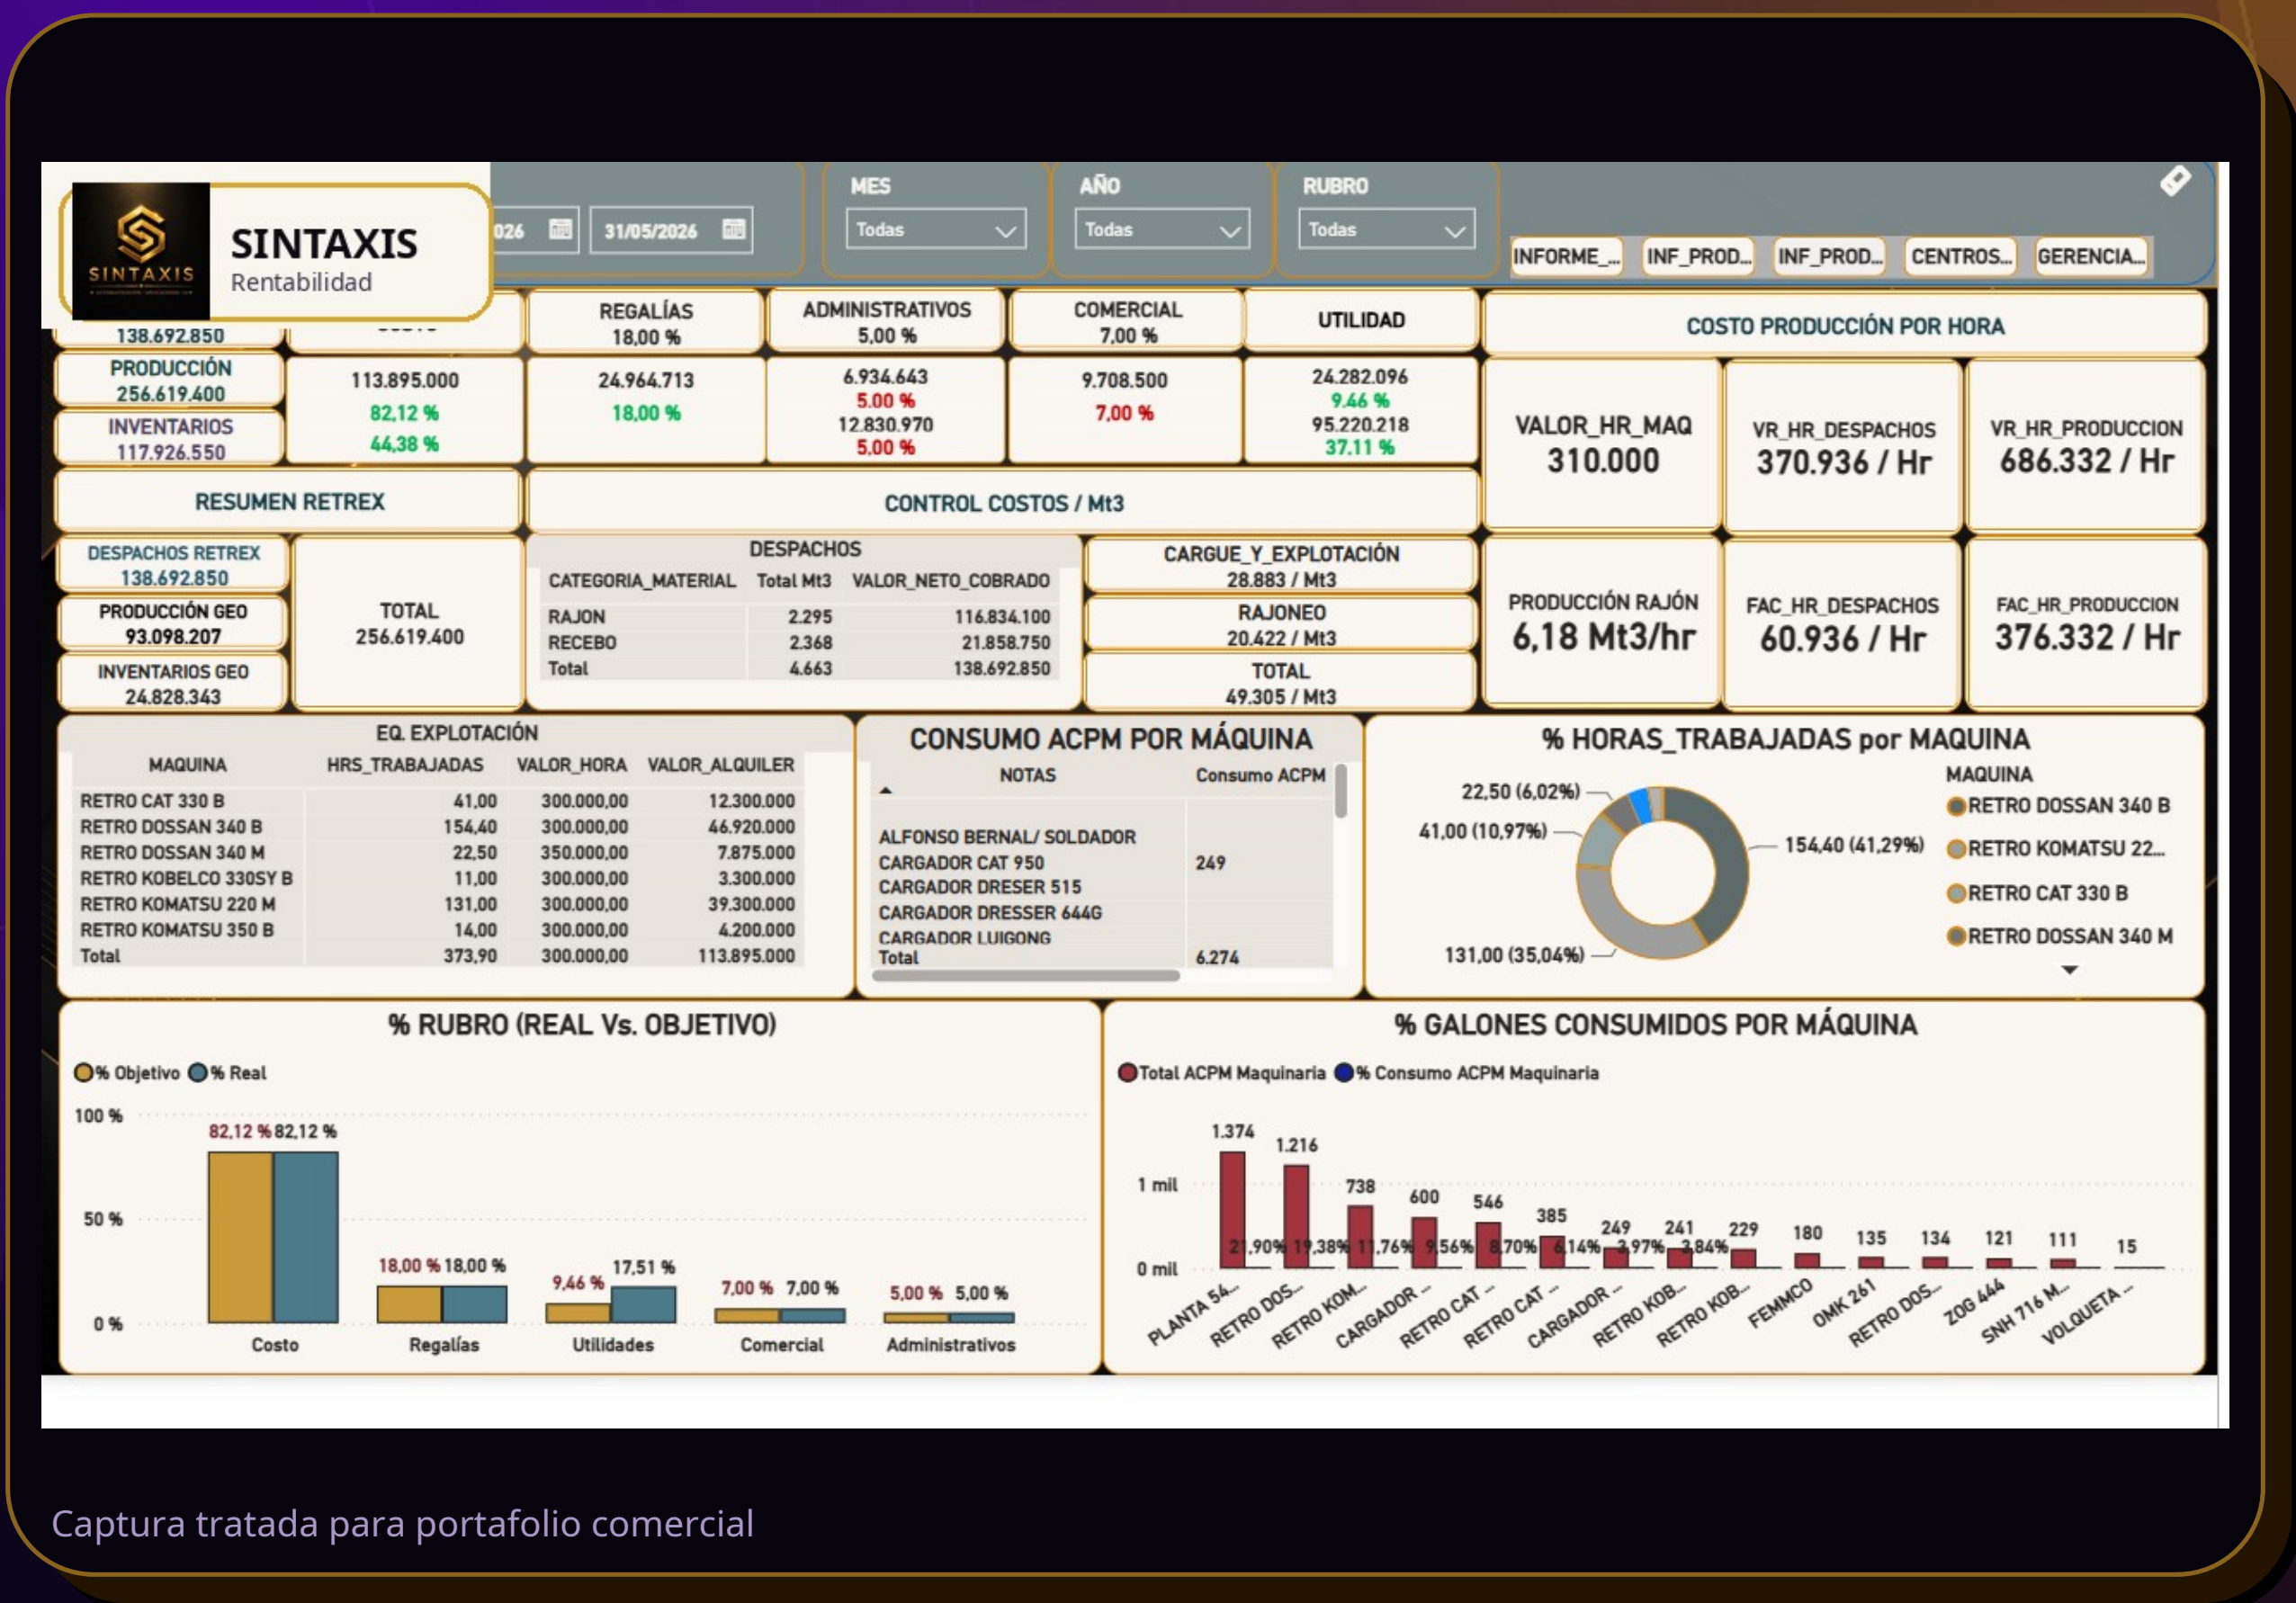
SINTAXIS
SINTAXIS
Rentabilidad

026 31/05/2026

MES
Todas

AÑO
Todas

RUBRO
Todas

INFORME_... INF_PROD... INF_PROD... CENTROS... GERENCIA...

138.692.850
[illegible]

PRODUCCIÓN
256.619.400

INVENTARIOS
117.926.550

113.895.000
82,12 %
44,38 %

REGALÍAS
18,00 %
24.964.713
18,00 %

ADMINISTRATIVOS
5,00 %
6.934.643
5.00 %
12.830.970
5.00 %

COMERCIAL
7,00 %
9.708.500
7,00 %

UTILIDAD
24.282.096
9.46 %
95.220.218
37.11 %

COSTO PRODUCCIÓN POR HORA

VALOR_HR_MAQ
310.000

VR_HR_DESPACHOS
370.936 / Hr

VR_HR_PRODUCCION
686.332 / Hr

RESUMEN RETREX

CONTROL COSTOS / Mt3

DESPACHOS RETREX
138.692.850

PRODUCCIÓN GEO
93.098.207

INVENTARIOS GEO
24.828.343

TOTAL
256.619.400

DESPACHOS

| CATEGORIA_MATERIAL | Total Mt3 | VALOR_NETO_COBRADO |
|---|---|---|
| RAJON | 2.295 | 116.834.100 |
| RECEBO | 2.368 | 21.858.750 |
| Total | 4.663 | 138.692.850 |

CARGUE_Y_EXPLOTACIÓN
28.883 / Mt3

RAJONEO
20.422 / Mt3

TOTAL
49.305 / Mt3

PRODUCCIÓN RAJÓN
6,18 Mt3/hr

FAC_HR_DESPACHOS
60.936 / Hr

FAC_HR_PRODUCCION
376.332 / Hr

EQ. EXPLOTACIÓN

| MAQUINA | HRS_TRABAJADAS | VALOR_HORA | VALOR_ALQUILER |
|---|---|---|---|
| RETRO CAT 330 B | 41,00 | 300.000,00 | 12.300.000 |
| RETRO DOSSAN 340 B | 154,40 | 300.000,00 | 46.920.000 |
| RETRO DOSSAN 340 M | 22,50 | 350.000,00 | 7.875.000 |
| RETRO KOBELCO 330SY B | 11,00 | 300.000,00 | 3.300.000 |
| RETRO KOMATSU 220 M | 131,00 | 300.000,00 | 39.300.000 |
| RETRO KOMATSU 350 B | 14,00 | 300.000,00 | 4.200.000 |
| Total | 373,90 | 300.000,00 | 113.895.000 |

CONSUMO ACPM POR MÁQUINA

| NOTAS | Consumo ACPM |
|---|---|
| ALFONSO BERNAL/ SOLDADOR | |
| CARGADOR CAT 950 | 249 |
| CARGADOR DRESER 515 | |
| CARGADOR DRESSER 644G | |
| CARGADOR LUIGONG | |
| Total | 6.274 |

% HORAS_TRABAJADAS por MAQUINA

22,50 (6,02%)
41,00 (10,97%)
154,40 (41,29%)
131,00 (35,04%)

MAQUINA
RETRO DOSSAN 340 B
RETRO KOMATSU 22...
RETRO CAT 330 B
RETRO DOSSAN 340 M

% RUBRO (REAL Vs. OBJETIVO)

% Objetivo % Real

100 %
50 %
0 %

82,12 % 82,12 %
18,00 % 18,00 %
9,46 % 17,51 %
7,00 % 7,00 %
5,00 % 5,00 %

Costo Regalías Utilidades Comercial Administrativos

% GALONES CONSUMIDOS POR MÁQUINA

Total ACPM Maquinaria % Consumo ACPM Maquinaria

1 mil
0 mil

1.374 1.216 738 600 546 385 249 241 229 180 135 134 121 111 15
21,90% 19,38% 11,76% 9,56% 8,70% 6,14% 3,97% 3,84%

PLANTA 54... RETRO DOS... RETRO KOM... CARGADOR ... RETRO CAT ... RETRO CAT ... CARGADOR ... RETRO KOB... RETRO KOB... FEMMCO OMK 261 RETRO DOS... ZOG 444 SNH 716 M... VOLQUETA ...

Captura tratada para portafolio comercial